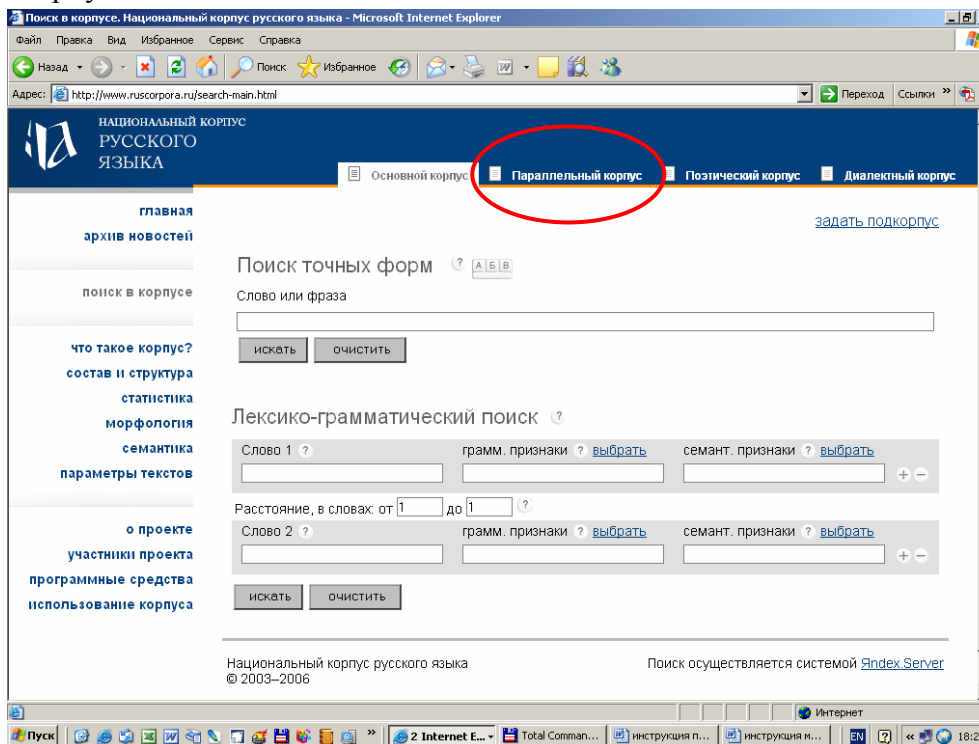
Поиск в корпусе. Национальный корпус русского языка - Microsoft Internet Explorer

Файл Правка Вид Избранное Сервис Справка

Назад Поиск Избранное

Адрес: http://www.ruscorpora.ru/search-main.html

Переход Ссылки »

НАЦИОНАЛЬНЫЙ КОРПУС РУССКОГО ЯЗЫКА

Основной корпус | Параллельный корпус | Поэтический корпус | Диалектный корпус

главная
архив новостей

поиск в корпусе

что такое корпус?
состав и структура
статистика
морфология
семантика
параметры текстов

о проекте
участники проекта
программные средства
использование корпуса

задать подкорпус

Поиск точных форм ? А Б В

Слово или фраза

искать очистить

Лексико-грамматический поиск ?

Слово 1 ? грамм. признаки ? выбрать семант. признаки ? выбрать

Расстояние, в словах: от 1 до 1 ?

Слово 2 ? грамм. признаки ? выбрать семант. признаки ? выбрать

искать очистить

Национальный корпус русского языка
© 2003–2006

Поиск осуществляется системой Яndex.Server

Интернет

Пуск | 2 Internet E... | Total Comman... | инструкция п... | инструкция м... | EN | 18:2